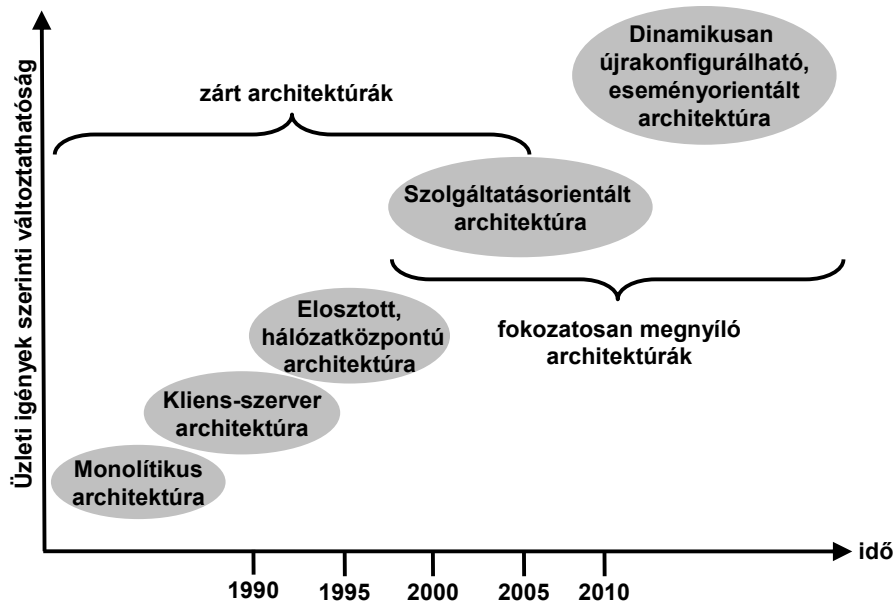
Üzleti igények szerinti változtathatóság

zárt architektúrák

Dinamikusan újrakonfigurálható, eseményorientált architektúra

Szolgáltatásorientált architektúra

fokozatosan megnyíló architektúrák

Elosztott, hálózatközpontú architektúra

Kliens-szerver architektúra

Monolítikus architektúra

idő

1990 1995 2000 2005 2010